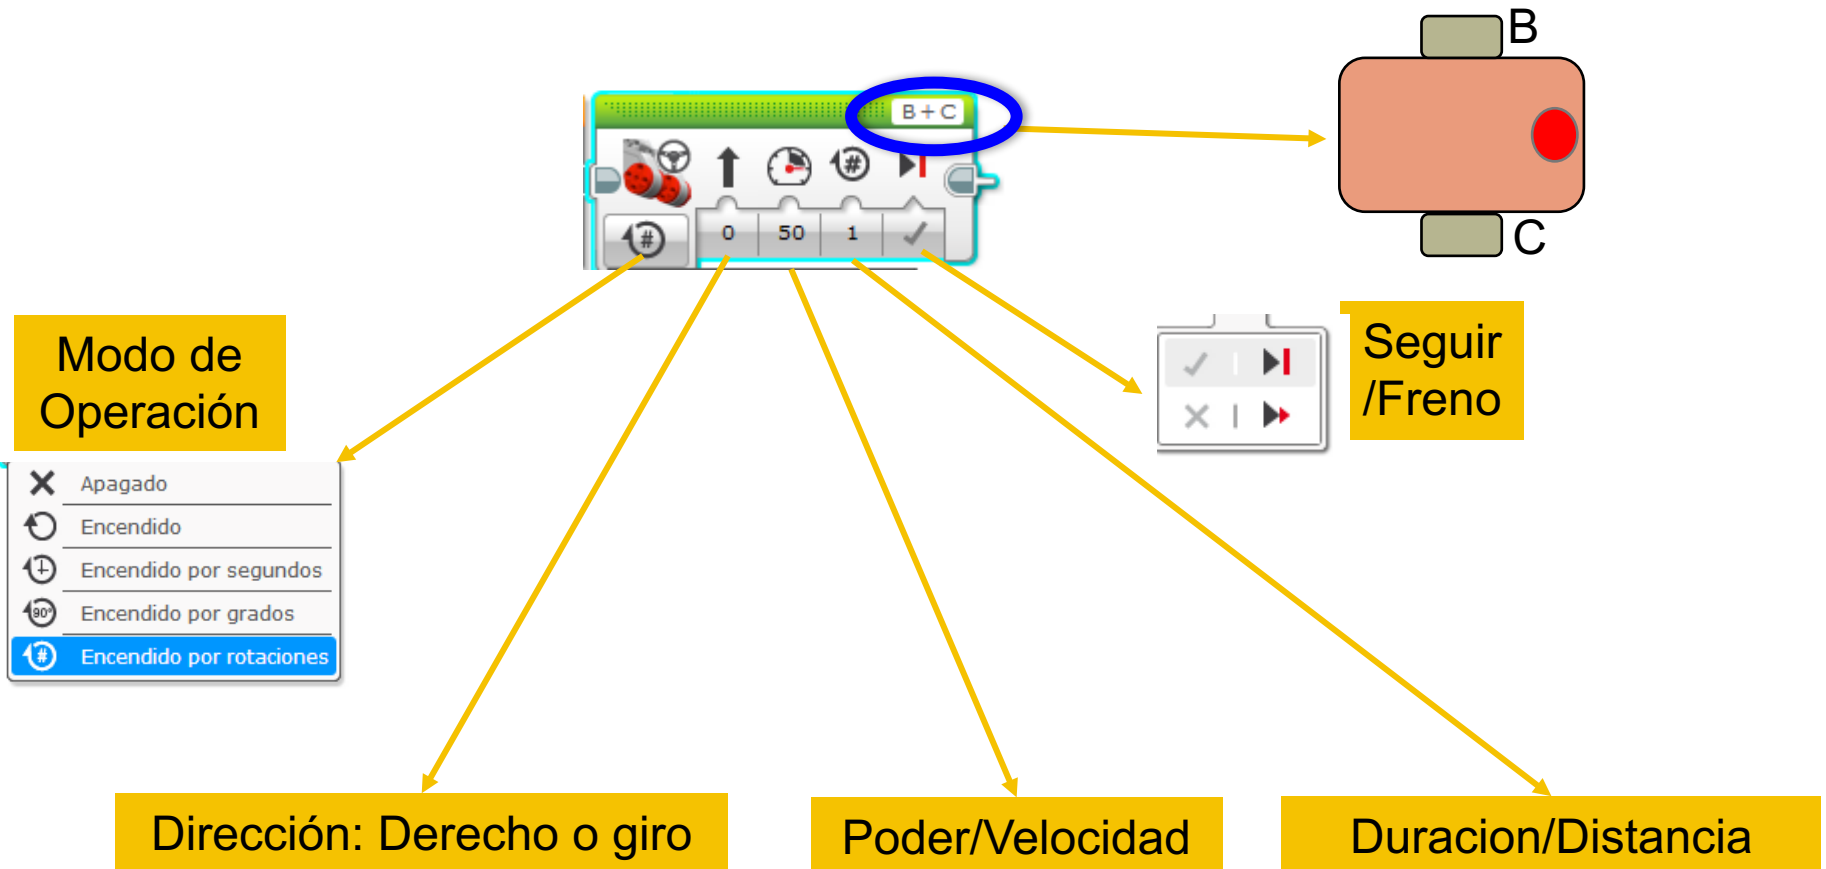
B + C

0
50
1

B
C

Modo de Operación

Apagado
Encendido
Encendido por segundos
Encendido por grados
Encendido por rotaciones

Seguir /Freno

Dirección: Derecho o giro

Poder/Velocidad

Duracion/Distancia